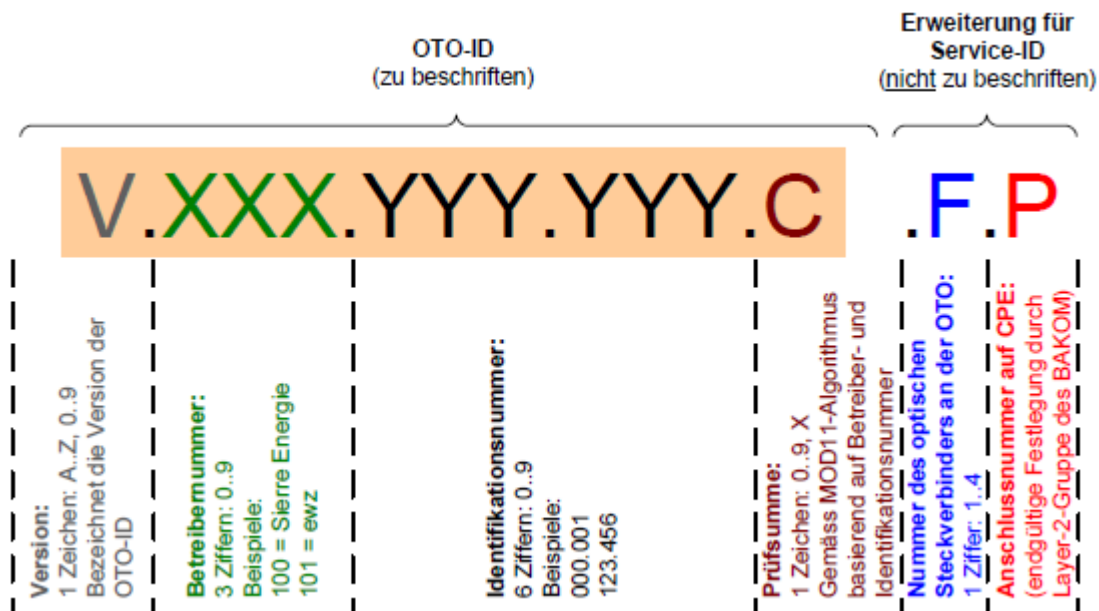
OTO-ID
(zu beschriften)

Erweiterung für Service-ID
(nicht zu beschriften)

V.XXX.YYY.YYY.C .F.P

Version:
1 Zeichen: A..Z, 0..9
Bezeichnet die Version der OTO-ID

Betreibernummer:
3 Ziffern: 0..9
Beispiele:
100 = Sierre Energie
101 = ewz

Identifikationsnummer:
6 Ziffern: 0..9
Beispiele:
000.001
123.456

Prüfsumme:
1 Zeichen: 0..9, X
Gemäss MOD11-Algorithmus basierend auf Betreiber- und Identifikationsnummer

Nummer des optischen Steckverbinders an der OTO:
1 Ziffer: 1..4

Anschlussnummer auf CPE:
(endgültige Festlegung durch Layer-2-Gruppe des BAKOM)